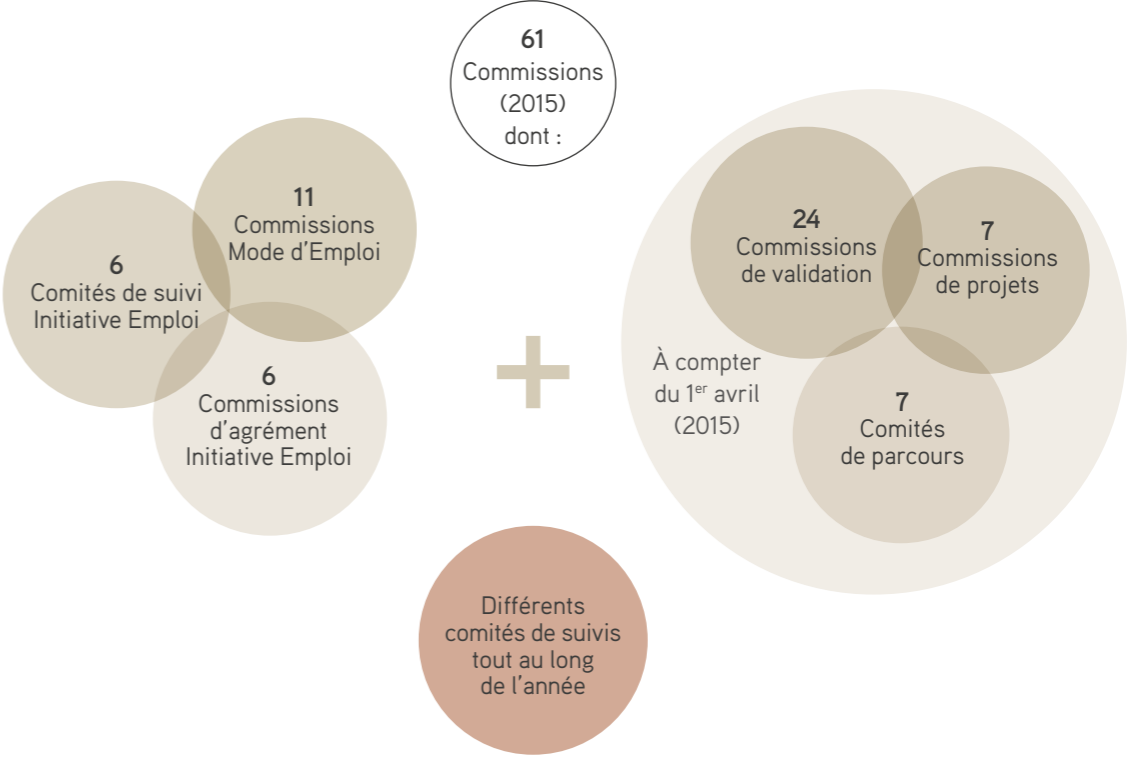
61
Commissions
(2015)
dont :

6
Comités de suivi
Initiative Emploi

11
Commissions
Mode d'Emploi

6
Commissions
d'agrément
Initiative Emploi

+

À compter
du 1$^{er}$ avril
(2015)

24
Commissions
de validation

7
Commissions
de projets

7
Comités
de parcours

Différents
comités de suivis
tout au long
de l'année